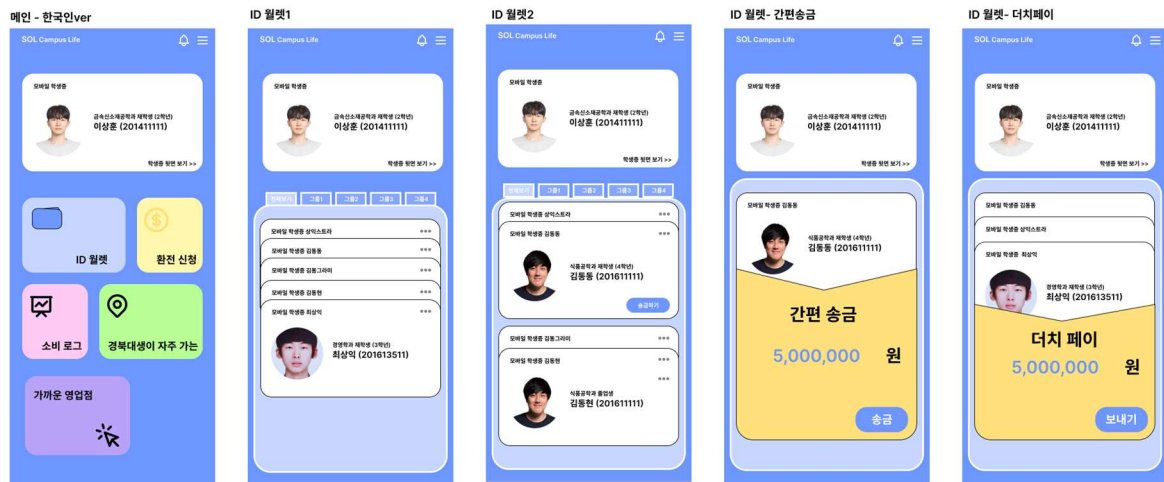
메인 - 한국인ver

SOL Campus Life

모바일 학생증

금속신소재공학과 재학생 (2학년)
이상훈 (201411111)

학생증 뒷면 보기 >>

ID 월렛

환전 신청

소비 로그

경북대생이 자주 가는

가까운 영업점

ID 월렛1

SOL Campus Life

모바일 학생증

금속신소재공학과 재학생 (2학년)
이상훈 (201411111)

학생증 뒷면 보기 >>

전체보기 그룹1 그룹2 그룹3 그룹4

모바일 학생증 삼익스트라
모바일 학생증 김동동
모바일 학생증 김동그라미
모바일 학생증 김동현
모바일 학생증 최상익

경영학과 재학생 (3학년)
최상익 (201613511)

ID 월렛2

SOL Campus Life

모바일 학생증

금속신소재공학과 재학생 (2학년)
이상훈 (201411111)

학생증 뒷면 보기 >>

전체보기 그룹1 그룹2 그룹3 그룹4

모바일 학생증 삼익스트라
모바일 학생증 김동동

식품공학과 재학생 (4학년)
김동동 (201611111)

송금하기

모바일 학생증 김동그라미
모바일 학생증 김동현

식품공학과 졸업생
김동현 (201611111)

ID 월렛- 간편송금

SOL Campus Life

모바일 학생증

금속신소재공학과 재학생 (2학년)
이상훈 (201411111)

학생증 뒷면 보기 >>

모바일 학생증 김동동

식품공학과 재학생 (4학년)
김동동 (201611111)

간편 송금

5,000,000 원

송금

ID 월렛- 더치페이

SOL Campus Life

모바일 학생증

금속신소재공학과 재학생 (2학년)
이상훈 (201411111)

학생증 뒷면 보기 >>

모바일 학생증 김동동
모바일 학생증 삼익스트라
모바일 학생증 최상익

경영학과 재학생 (3학년)
최상익 (201613511)

더치 페이

5,000,000 원

보내기